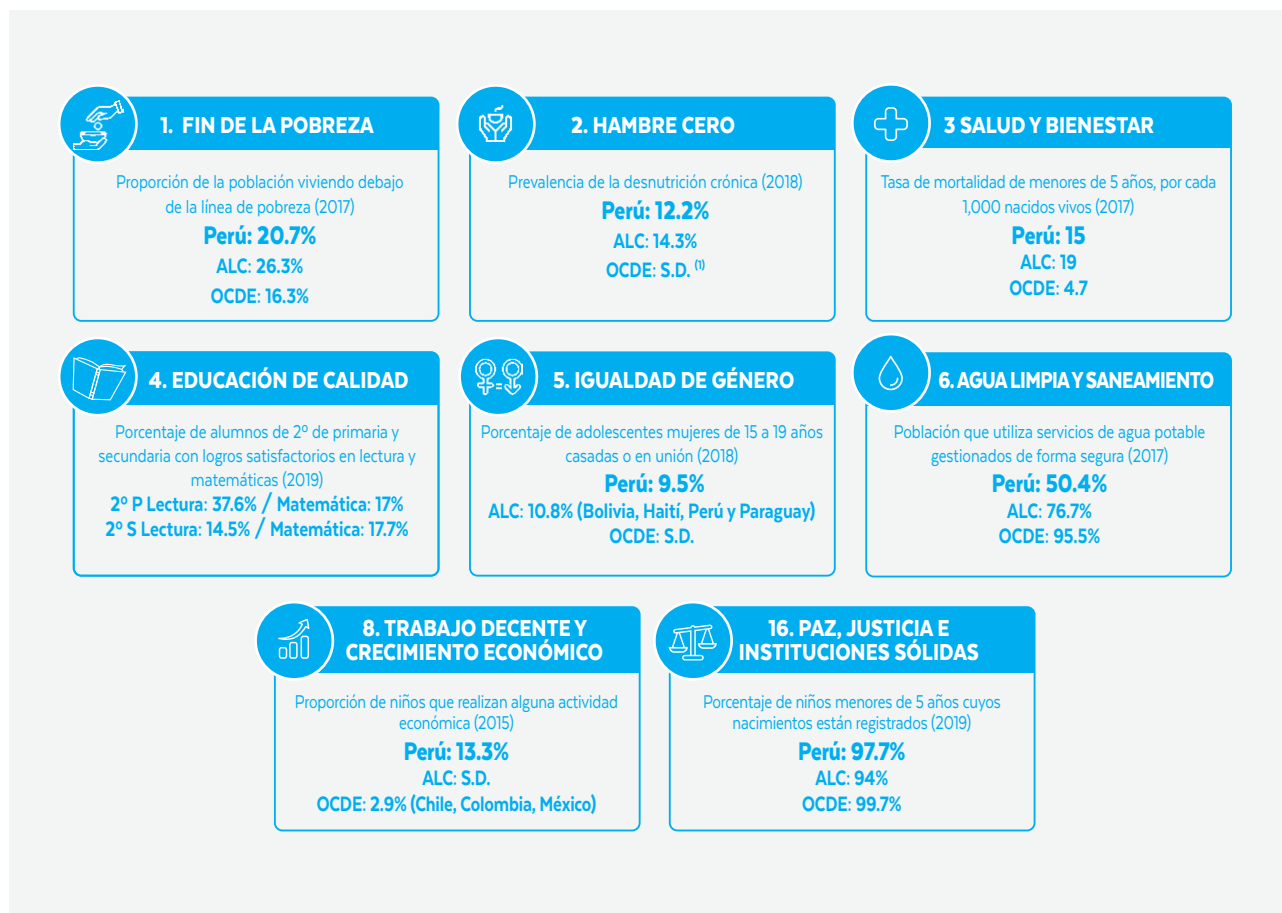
1. FIN DE LA POBREZA

Proporción de la población viviendo debajo de la línea de pobreza (2017)
Perú: 20.7%
ALC: 26.3%
OCDE: 16.3%

2. HAMBRE CERO

Prevalencia de la desnutrición crónica (2018)
Perú: 12.2%
ALC: 14.3%
OCDE: S.D. $^{(1)}$

3 SALUD Y BIENESTAR

Tasa de mortalidad de menores de 5 años, por cada 1,000 nacidos vivos (2017)
Perú: 15
ALC: 19
OCDE: 4.7

4. EDUCACIÓN DE CALIDAD

Porcentaje de alumnos de 2º de primaria y secundaria con logros satisfactorios en lectura y matemáticas (2019)
2º P Lectura: 37.6% / Matemática: 17%
2º S Lectura: 14.5% / Matemática: 17.7%

5. IGUALDAD DE GÉNERO

Porcentaje de adolescentes mujeres de 15 a 19 años casadas o en unión (2018)
Perú: 9.5%
ALC: 10.8% (Bolivia, Haití, Perú y Paraguay)
OCDE: S.D.

6. AGUA LIMPIA Y SANEAMIENTO

Población que utiliza servicios de agua potable gestionados de forma segura (2017)
Perú: 50.4%
ALC: 76.7%
OCDE: 95.5%

8. TRABAJO DECENTE Y CRECIMIENTO ECONÓMICO

Proporción de niños que realizan alguna actividad económica (2015)
Perú: 13.3%
ALC: S.D.
OCDE: 2.9% (Chile, Colombia, México)

16. PAZ, JUSTICIA E INSTITUCIONES SÓLIDAS

Porcentaje de niños menores de 5 años cuyos nacimientos están registrados (2019)
Perú: 97.7%
ALC: 94%
OCDE: 99.7%